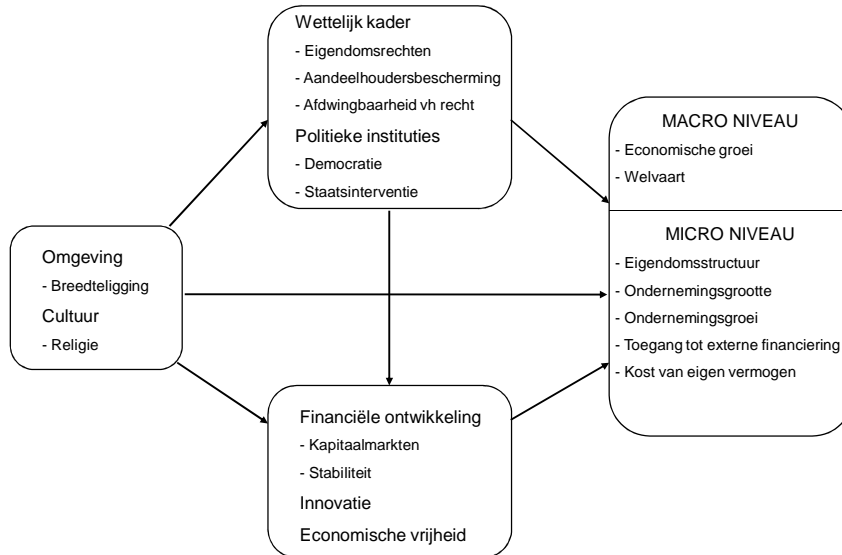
Wettelijk kader
- Eigendomsrechten
- Aandeelhoudersbescherming
- Afdwingbaarheid vh recht
Politieke instituties
- Democratie
- Staatsinterventie

MACRO NIVEAU
- Economische groei
- Welvaart

MICRO NIVEAU
- Eigendomsstructuur
- Ondernemingsgrootte
- Ondernemingsgroei
- Toegang tot externe financiering
- Kost van eigen vermogen

Omgeving
- Breedteligging
Cultuur
- Religie

Financiële ontwikkeling
- Kapitaalmarkten
- Stabiliteit
Innovatie
Economische vrijheid